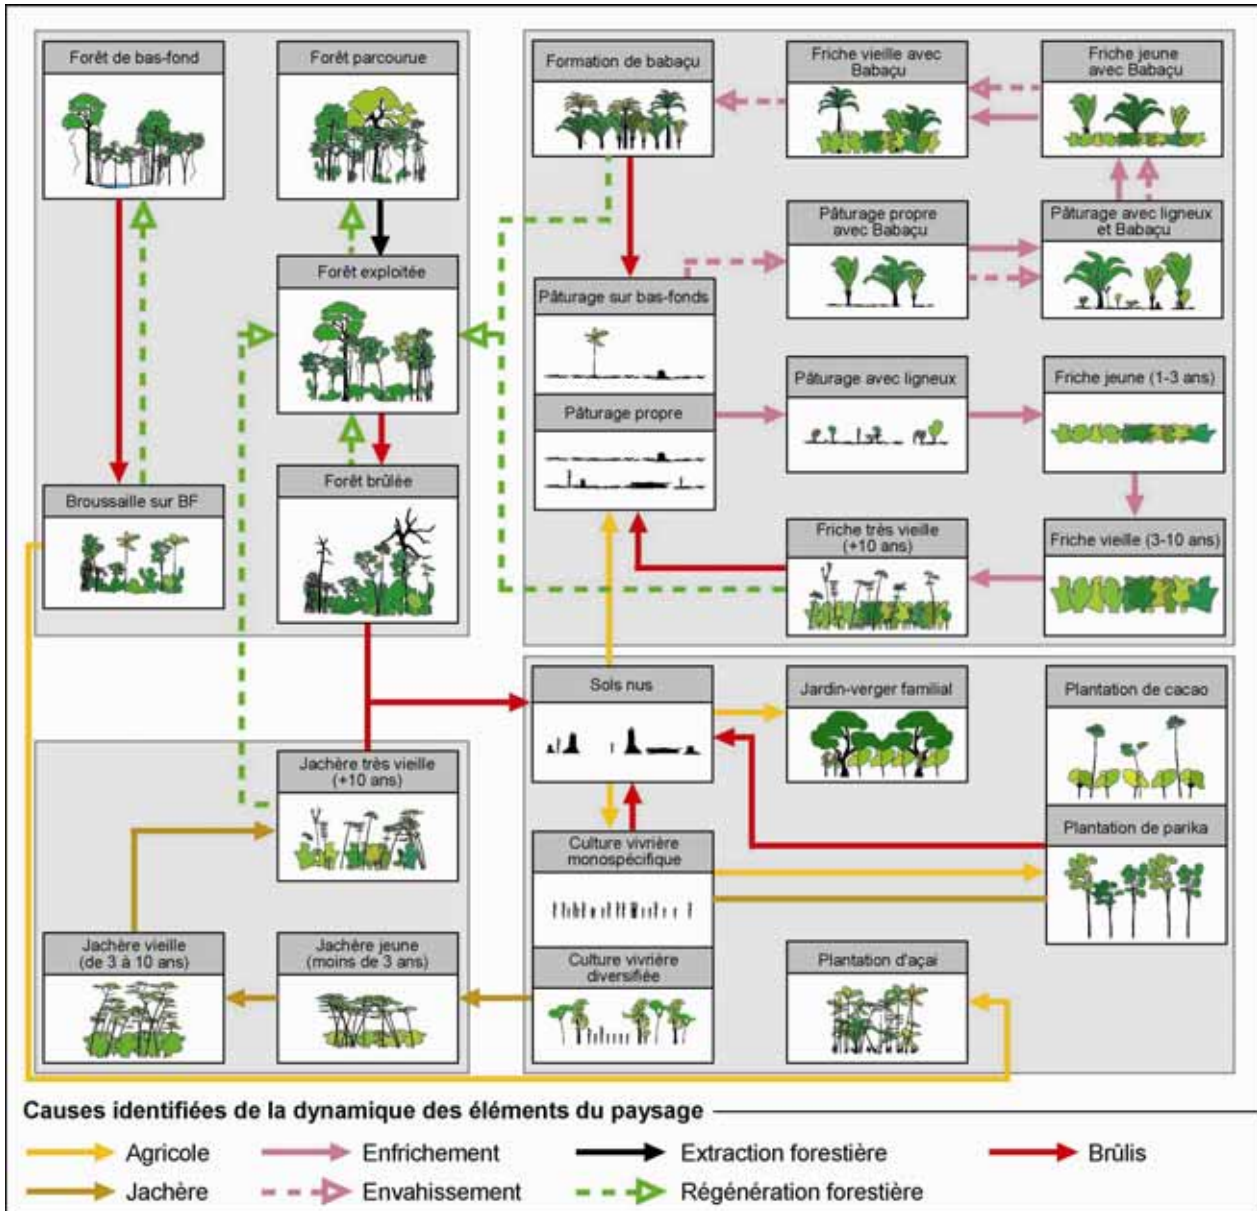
Forêt de bas-fond

Forêt parcourue

Forêt exploitée

Forêt brûlée

Broussaille sur BF

Formation de babaçu

Friche vieille avec Babaçu

Friche jeune avec Babaçu

Pâturage propre avec Babaçu

Pâturage avec ligneux et Babaçu

Pâturage sur bas-fonds

Pâturage propre

Pâturage avec ligneux

Friche jeune (1-3 ans)

Friche très vieille (+10 ans)

Friche vieille (3-10 ans)

Sols nus

Jardin-verger familial

Plantation de cacao

Plantation de parika

Jachère très vieille (+10 ans)

Culture vivrière monospécifique

Culture vivrière diversifiée

Plantation d'açaí

Jachère vieille (de 3 à 10 ans)

Jachère jeune (moins de 3 ans)

Causes identifiées de la dynamique des éléments du paysage

Agricole

Enfrichement

Extraction forestière

Brûlis

Jachère

Envahissement

Régénération forestière